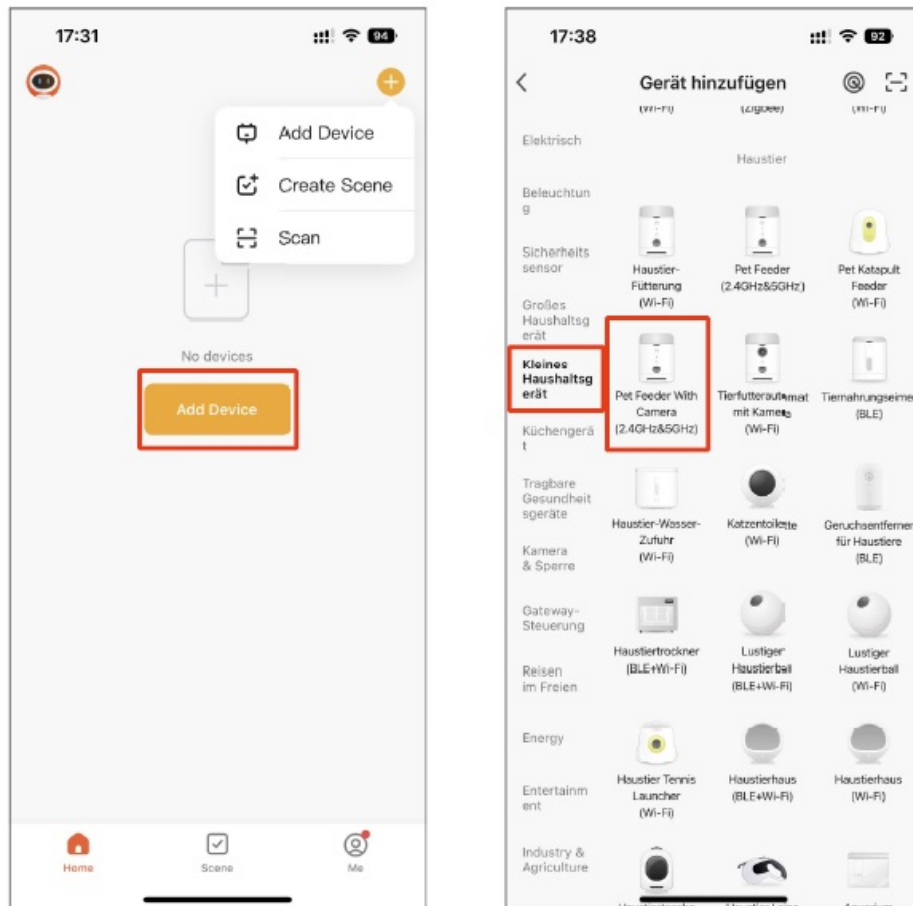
17:31

94

Add Device

Create Scene

Scan

No devices

Add Device

Home

Scene

Me

17:38

92

<

Gerät hinzufügen

(Wi-Fi)

(Zigbee)

(Wi-Fi)

Elektrisch

Haustier

Beleuchtung

Sicherheitssensor

Großes Haushaltsgerät

Kleines Haushaltsgerät

Küchengerät

Tragbare Gesundheitsgeräte

Kamera & Sperre

Gateway-Steuerung

Reisen im Freien

Energy

Entertainment

Industry & Agriculture

Haustier-Fütterung (Wi-Fi)

Pet Feeder (2.4GHz&5GHz)

Pet Katapult Feeder (Wi-Fi)

Pet Feeder With Camera (2.4GHz&5GHz)

Tierfutterautomat mit Kamera (Wi-Fi)

Tiernahrungseimer (BLE)

Haustier-Wasser-Zufuhr (Wi-Fi)

Katzentoilette (Wi-Fi)

Geruchsentferner für Haustiere (BLE)

Haustiertrockner (BLE+Wi-Fi)

Lustiger Haustierball (BLE+Wi-Fi)

Lustiger Haustierball (Wi-Fi)

Haustier Tennis Launcher (Wi-Fi)

Haustierhaus (BLE+Wi-Fi)

Haustierhaus (Wi-Fi)